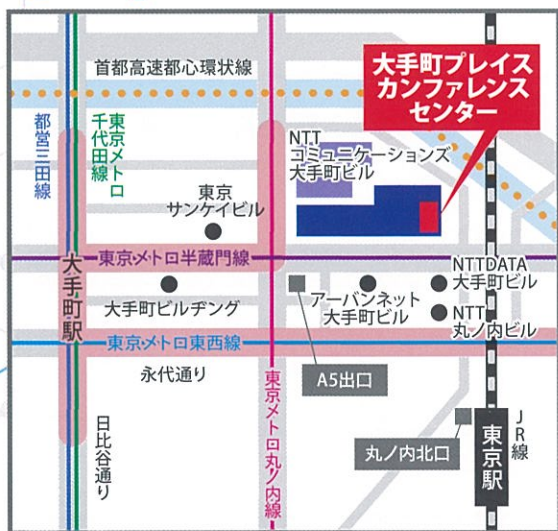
大手町プレイス カンファレンス センター

首都高速都心環状線

都営三田線

東京メトロ千代田線

NTT コミュニケーションズ 大手町ビル

東京 サンケイビル

大手町駅

東京メトロ半蔵門線

NTTDATA 大手町ビル

大手町ビルヂング

アーバンネット 大手町ビル

NTT 丸ノ内ビル

東京メトロ東西線

永代通り

A5出口

東京メトロ丸ノ内線

日比谷通り

丸ノ内北口

JR線

東京駅